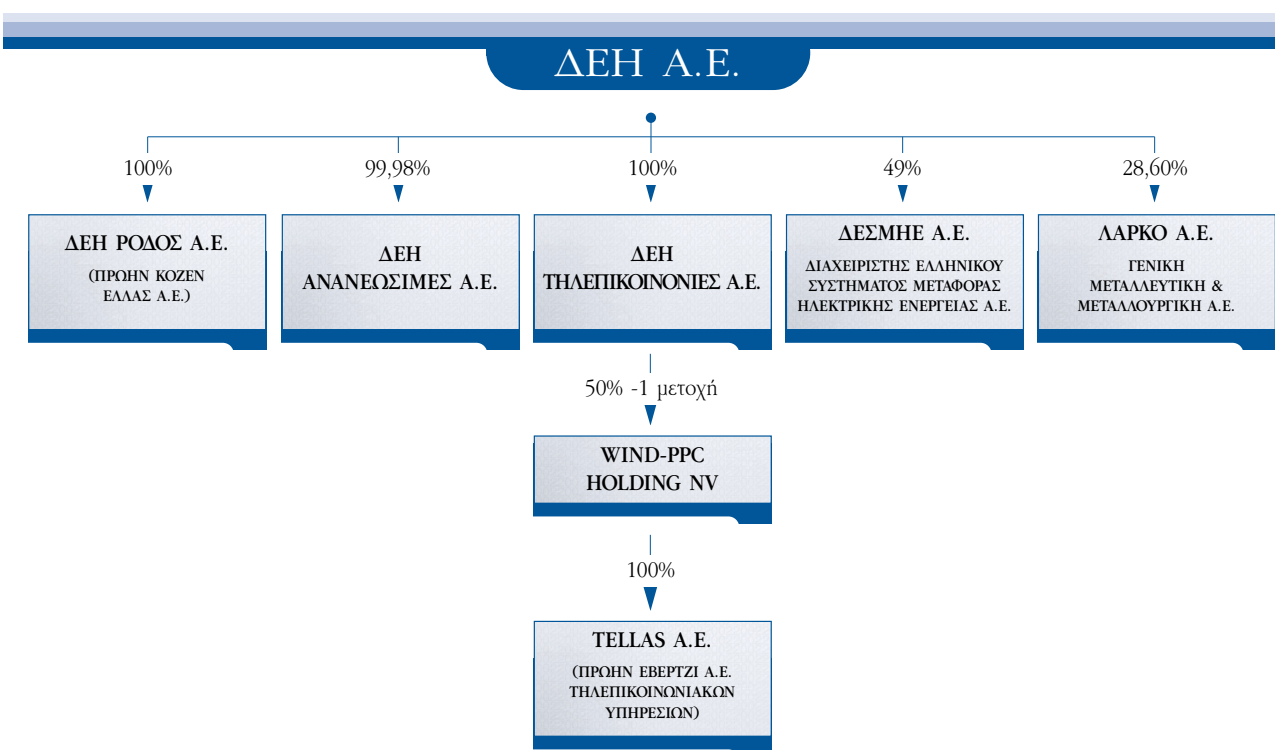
ΔΕΗ Α.Ε.

100%

ΔΕΗ ΡΟΔΟΣ Α.Ε.

(ΠΡΩΗΝ ΚΟΖΕΝ ΕΛΛΑΣ Α.Ε.)

99,98%

ΔΕΗ ΑΝΑΝΕΩΣΙΜΕΣ Α.Ε.

100%

ΔΕΗ ΤΗΛΕΠΙΚΟΙΝΩΝΙΕΣ Α.Ε.

49%

ΔΕΣΜΗΕ Α.Ε.

ΔΙΑΧΕΙΡΙΣΤΗΣ ΕΛΛΗΝΙΚΟΥ ΣΥΣΤΗΜΑΤΟΣ ΜΕΤΑΦΟΡΑΣ ΗΛΕΚΤΡΙΚΗΣ ΕΝΕΡΓΕΙΑΣ Α.Ε.

28,60%

ΛΑΡΚΟ Α.Ε.

ΓΕΝΙΚΗ ΜΕΤΑΛΛΕΥΤΙΚΗ & ΜΕΤΑΛΛΟΥΡΓΙΚΗ Α.Ε.

50% -1 μετοχή

WIND-PPC HOLDING NV

100%

TELLAS A.E.

(ΠΡΩΗΝ ΕΒΕΡΤΖΙ Α.Ε. ΤΗΛΕΠΙΚΟΙΝΩΝΙΑΚΩΝ ΥΠΗΡΕΣΙΩΝ)